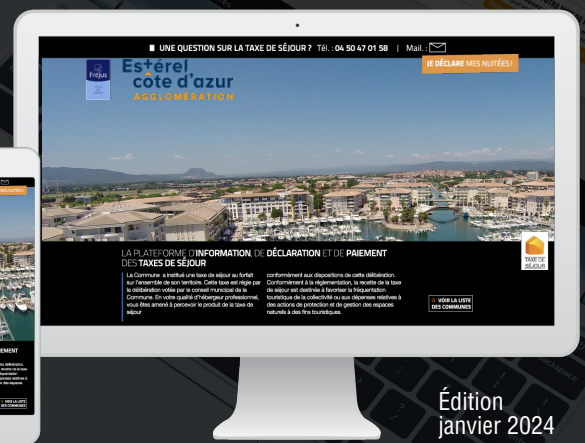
UNE QUESTION SUR LA TAXE DE SÉJOUR ? Tél. : 04 50 47 01 58 | Mail. :

Fréjus

Esterel côte d'azur AGGLOMÉRATION

JE DÉCLARE MES NUITÉES !

TAXE DE SÉJOUR

LA PLATEFORME D'INFORMATION, DE DÉCLARATION ET DE PAIEMENT DES TAXES DE SÉJOUR

La Commune a institué une taxe de séjour au forfait sur l'ensemble de son territoire. Cette taxe est régie par la délibération votée par le conseil municipal de la Commune. En votre qualité d'hébergeur professionnel, vous êtes amené à percevoir le produit de la taxe de séjour

conformément aux dispositions de cette délibération. Conformément à la réglementation, la recette de la taxe de séjour est destinée à favoriser la fréquentation touristique de la collectivité ou aux dépenses relatives à des actions de protection et de gestion des espaces naturels à des fins touristiques.

VOIR LA LISTE DES COMMUNES

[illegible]

EMENT

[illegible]

VOIR LA LISTE DES COMMUNES

Édition janvier 2024